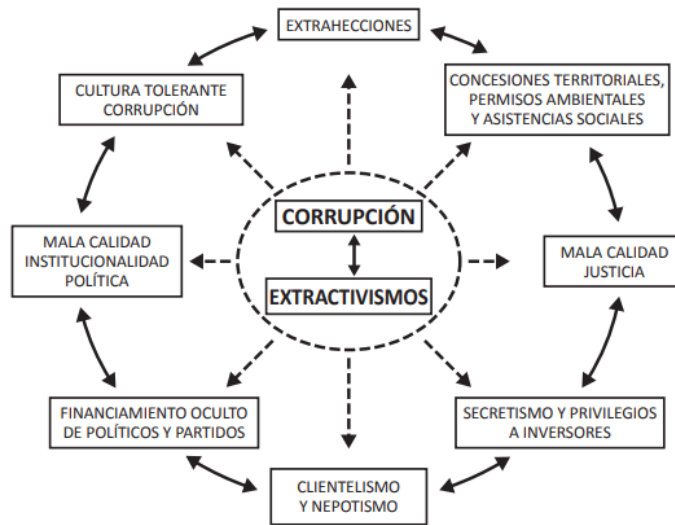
EXTRAHECCIONES

CONCESIONES TERRITORIALES, PERMISOS AMBIENTALES Y ASISTENCIAS SOCIALES

CULTURA TOLERANTE CORRUPCIÓN

CORRUPCIÓN

EXTRACTIVISMOS

MALA CALIDAD INSTITUCIONALIDAD POLÍTICA

MALA CALIDAD JUSTICIA

FINANCIAMIENTO OCULTO DE POLÍTICOS Y PARTIDOS

SECRETISMO Y PRIVILEGIOS A INVERSORES

CLIENTELISMO Y NEPOTISMO